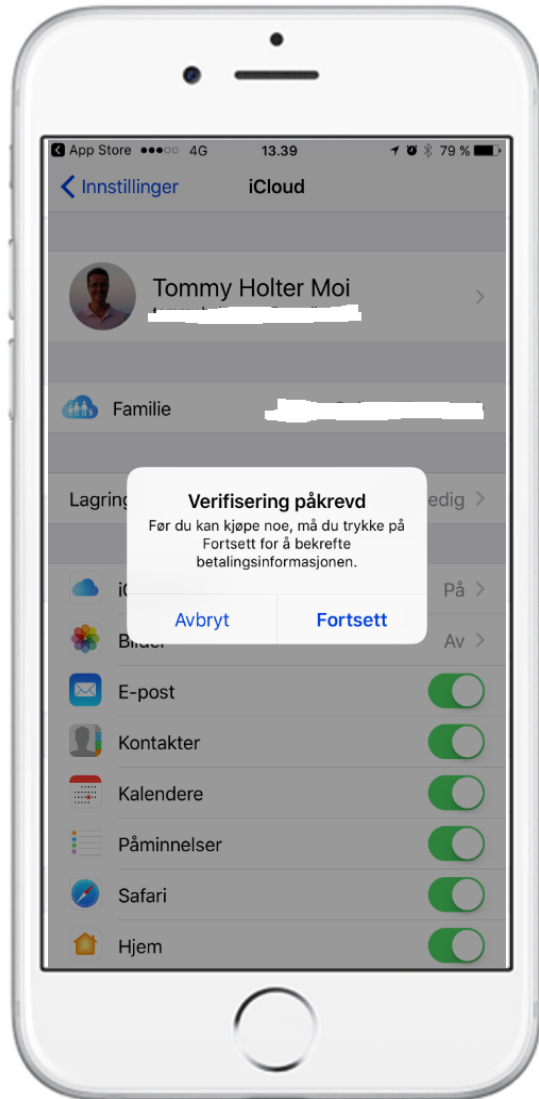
App Store ●●●○○ 4G 13.39 79 %

Innstillinger iCloud

Tommy Holter Moi

Familie

Lagring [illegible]edig

Verifisering påkrevd

Før du kan kjøpe noe, må du trykke på Fortsett for å bekrefte betalingsinformasjonen.

Avbryt Fortsett

iC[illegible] På

Bil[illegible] Av

E-post

Kontakter

Kalendere

Påminnelser

Safari

Hjem